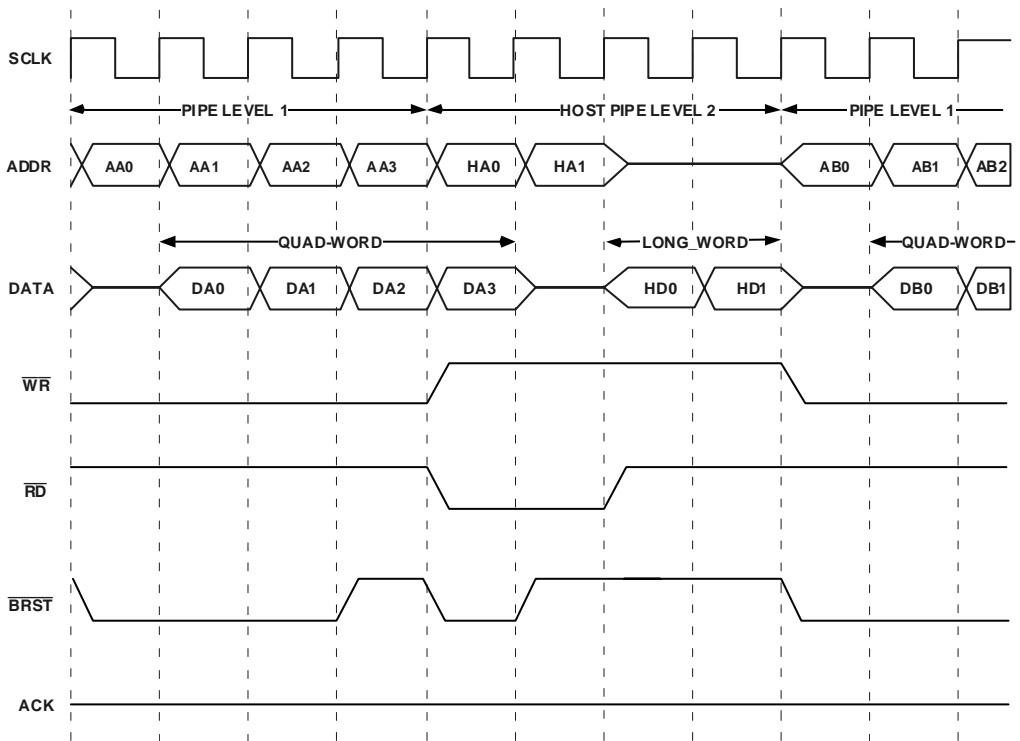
SCLK

PIPE LEVEL 1

HOST PIPE LEVEL 2

PIPE LEVEL 1

ADDR

AA0

AA1

AA2

AA3

HA0

HA1

AB0

AB1

AB2

QUAD-WORD

LONG_WORD

QUAD-WORD

DATA

DA0

DA1

DA2

DA3

HD0

HD1

DB0

DB1

$\overline{WR}$

$\overline{RD}$

$\overline{BRST}$

ACK